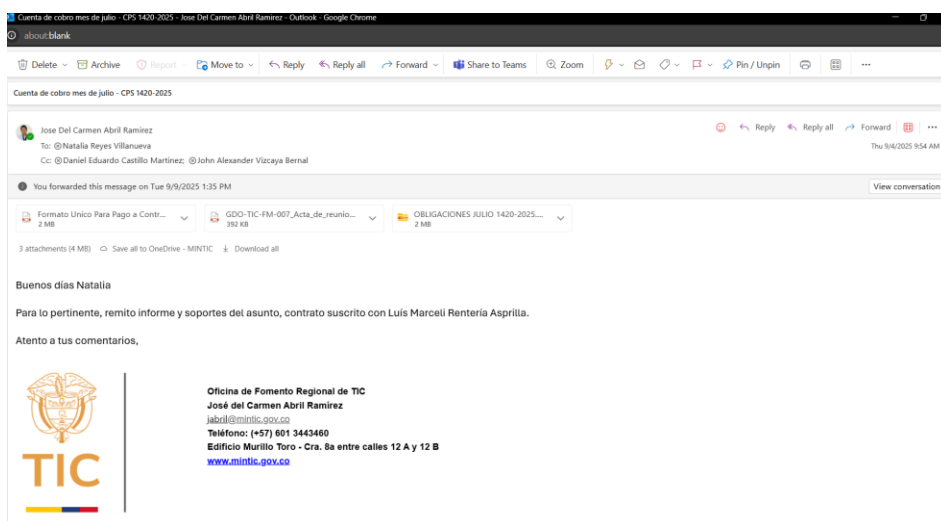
Cuenta de cobro mes de julio - CPS 1420-2025 - Jose Del Carmen Abril Ramirez - Outlook - Google Chrome

about:blank

Delete Archive Report Move to Reply Reply all Forward Share to Teams Zoom Pin / Unpin ...

Cuenta de cobro mes de julio - CPS 1420-2025

Jose Del Carmen Abril Ramirez
To: Natalia Reyes Villanueva
Cc: Daniel Eduardo Castillo Martinez; John Alexander Vizcaya Bernal

Reply Reply all Forward ...
Thu 9/4/2025 9:54 AM

You forwarded this message on Tue 9/9/2025 1:35 PM

View conversation

Formato Unico Para Pago a Contr...
2 MB

GDO-TIC-FM-007_Acta_de_reunio...
392 KB

OBLIGACIONES JULIO 1420-2025....
2 MB

3 attachments (4 MB) Save all to OneDrive - MINTIC Download all

Buenos días Natalia

Para lo pertinente, remito informe y soportes del asunto, contrato suscrito con Luís Marceli Rentería Asprilla.

Atento a tus comentarios,

TIC

Oficina de Fomento Regional de TIC
José del Carmen Abril Ramirez
jabril@mintic.gov.co
Teléfono: (+57) 601 3443460
Edificio Murillo Toro - Cra. 8a entre calles 12 A y 12 B
www.mintic.gov.co